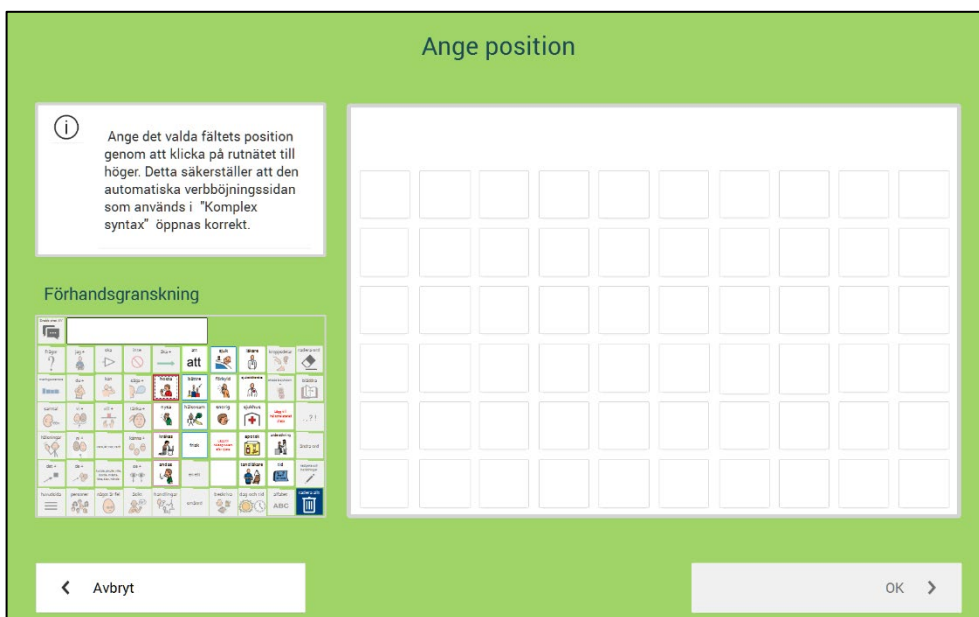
Ange position

Ange det valda fältets position genom att klicka på rutnätet till höger. Detta säkerställer att den automatiska verbböjningssidan som används i "Komplex syntax" öppnas korrekt.

Förhandsgranskning

att

Avbryt

OK